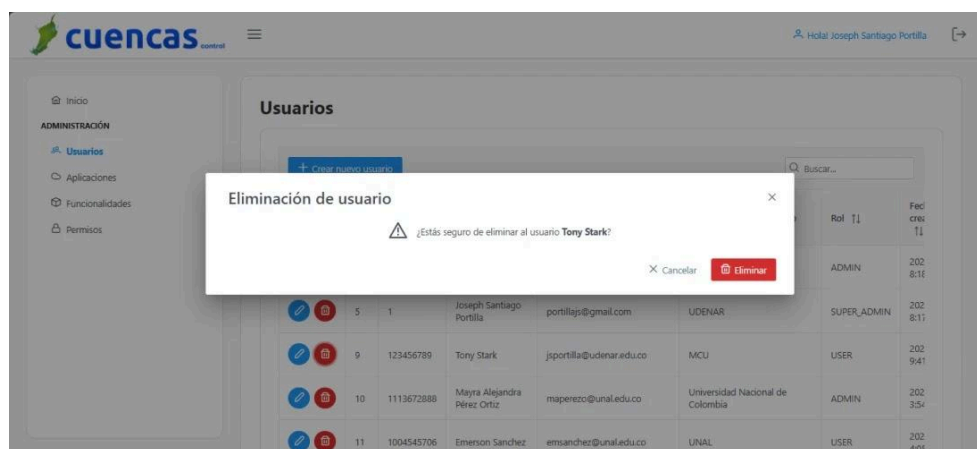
cuencas control

Hola! Joseph Santiago Portilla

Inicio
ADMINISTRACIÓN
Usuarios
Aplicaciones
Funcionalidades
Permisos

Usuarios

+ Crear nuevo usuario

Buscar...

Eliminación de usuario

¿Estás seguro de eliminar al usuario **Tony Stark**?

× Cancelar
Eliminar

| | | | | | | Rol | Fec crea |
|---|---|---|---|---|---|---|---|
| | | | | | | ADMIN | 202 8:1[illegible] |
| | 5 | 1 | Joseph Santiago Portilla | portillajs@gmail.com | UDENAR | SUPER_ADMIN | 202 8:1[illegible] |
| | 9 | 123456789 | Tony Stark | jsportilla@udenar.edu.co | MCU | USER | 202 9:4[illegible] |
| | 10 | 1113672888 | Mayra Alejandra Pérez Ortiz | maperezo@unal.edu.co | Universidad Nacional de Colombia | ADMIN | 202 3:5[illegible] |
| | 11 | 1004545706 | Emerson Sanchez | emsanchez@unal.edu.co | UNAL | USER | 202 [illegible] |